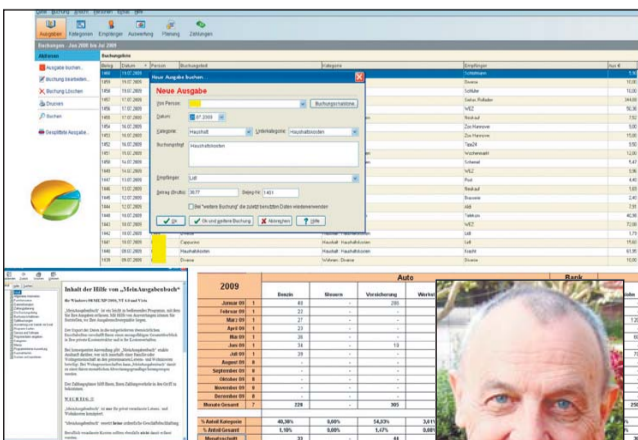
Ausgaben Kategorien Empfänger Auswertung Planung Zahlungen

Buchungen - Jun 2009 bis Jul 2009

Aktionen

Ausgabe buchen...

Buchung bearbeiten...

Buchung Löschen

Drucken

Suchen

Geplante Ausgabe...

Buchungsliste

Beleg | Datum | Person | Buchungstext | Kategorie | Empfänger | Sum €

Neue Ausgabe buchen...

Neue Ausgabe

Von Person:

Buchungsnachweis

Datum: 07.2009

Kategorie: Haushalt

Unterkategorie: Haushaltskosten

Buchungstext: Haushaltskosten

Empfänger: Lidl

Betrag (Brutto): 39,77

Beleg Nr: 1461

Bei "weitere Buchung" die zuletzt benutzten Daten wiederverwenden

OK

Ok und weitere Buchung

Abbrechen

Hilfe

Cappucino

Haushalt : Haushaltskosten

Drama

Inhalt der Hilfe von „MeinAusgabenbuch“

WICHTIG:

2009

Auto

Bank

Benzin

Steuern

Versicherung

Januar 09

Februar 09

März 09

April 09

Mai 09

Juni 09

Juli 09

August 09

September 09

Oktober 09

November 09

Dezember 09

Monats Gesamt

% Anteil Kategorie

% Anteil Gesamt

Monatsschnitt